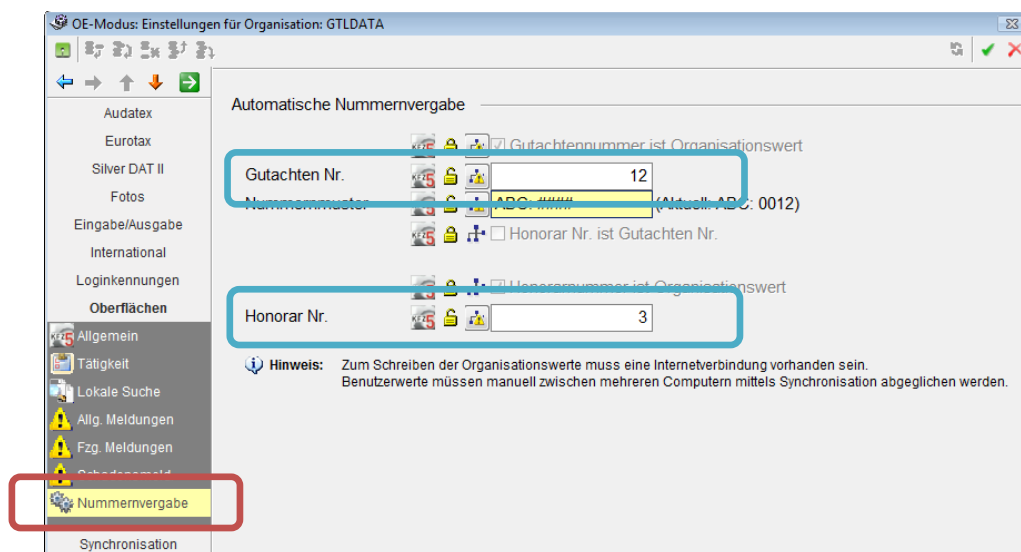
OE-Modus: Einstellungen für Organisation: GTLDATA

Audatex
Eurotax
Silver DAT II
Fotos
Eingabe/Ausgabe
International
Loginkennungen
Oberflächen
Allgemein
Tätigkeit
Lokale Suche
Allg. Meldungen
Fzg. Meldungen
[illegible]
Nummernvergabe
Synchronisation

Automatische Nummernvergabe

Gutachtennummer ist Organisationswert
Gutachten Nr. 12
Nummernmuster ABC-#### (Aktuell: ABC: 0012)
Honorar Nr. ist Gutachten Nr.

Honorarnummer ist Organisationswert
Honorar Nr. 3

Hinweis: Zum Schreiben der Organisationswerte muss eine Internetverbindung vorhanden sein.
Benutzerwerte müssen manuell zwischen mehreren Computern mittels Synchronisation abgeglichen werden.